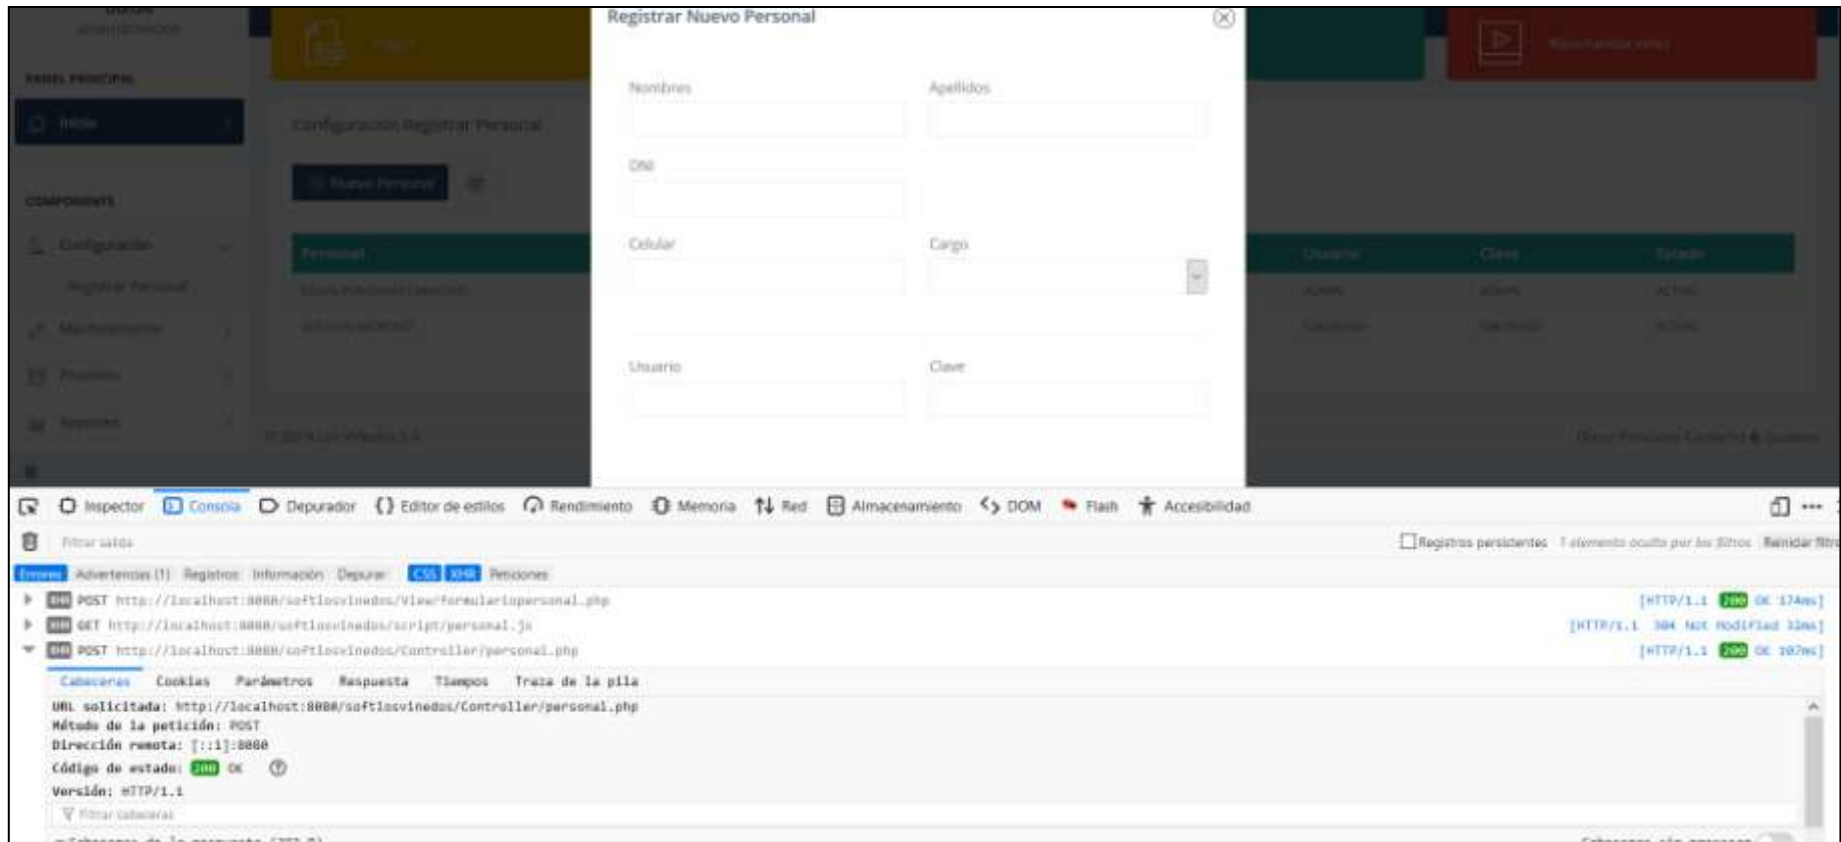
Registrar Nuevo Personal

Nombres

Apellidos

DNI

Celular

Cargo

Usuario

Clave

PANEL PRINCIPAL

Inicio

COMPONENTS

Configuración

Registrar Personal

Mantenimiento

Proyecto

Reportes

Configuración Registrar Personal

Nuevo Personal

Personal

Usuario

Clave

Estado

ADMIN

ADMIN

ACTIVO

ACTIVO

Inspector Consola Depurador Editor de estilos Rendimiento Memoria Red Almacenamiento DOM Flash Accesibilidad

Filtrar salida

Registros persistentes

Reiniciar filtros

Errores Advertencias (1) Registros Información Depurar CSS XHR Peticiones

XHR POST http://localhost:8080/softlosvinedos/View/formulariopersonal.php [HTTP/1.1 200 OK 174ms]

XHR GET http://localhost:8080/softlosvinedos/script/personal.js [HTTP/1.1 304 Not Modified 32ms]

XHR POST http://localhost:8080/softlosvinedos/Controller/personal.php [HTTP/1.1 200 OK 107ms]

Cabeceras Cookies Parámetros Respuesta Tiempos Traza de la pila

URL solicitada: http://localhost:8080/softlosvinedos/Controller/personal.php

Método de la petición: POST

Dirección remota: [::1]:8080

Código de estado: 200 OK

Versión: HTTP/1.1

Filtrar cabeceras